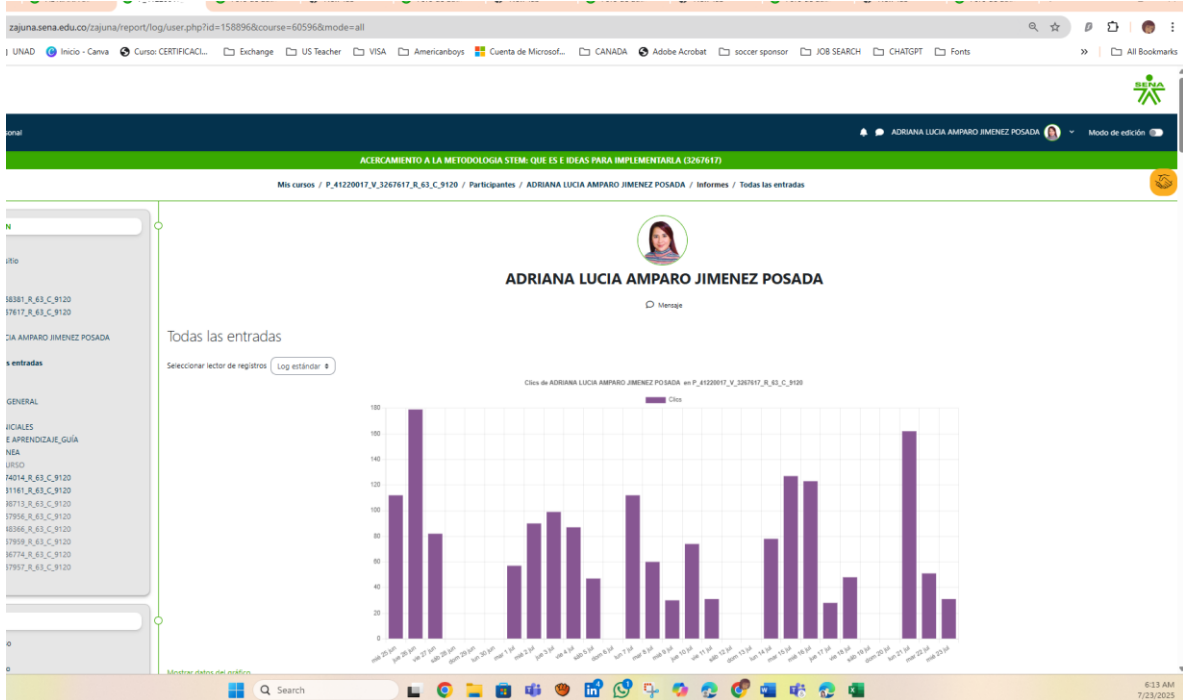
zajuna.sena.edu.co/zajuna/report/log/user.php?id=158896&course=60596&mode=all

UNAD Inicio - Canva Curso: CERTIFICACI... Exchange US Teacher VISA Americanboys Cuenta de Microsof... CANADA Adobe Acrobat soccer sponsor JOB SEARCH CHATGPT Fonts » All Bookmarks

SENA

sonal

ADRIANA LUCIA AMPARO JIMENEZ POSADA Modo de edición

ACERCAMIENTO A LA METODOLOGIA STEM: QUE ES E IDEAS PARA IMPLEMENTARLA (3267617)

Mis cursos / P_41220017_V_3267617_R_63_C_9120 / Participantes / ADRIANA LUCIA AMPARO JIMENEZ POSADA / Informes / Todas las entradas

N
itio
58381_R_63_C_9120
67617_R_63_C_9120
CIA AMPARO JIMENEZ POSADA
s entradas
GENERAL
NICIALES
E APRENDIZAJE_GUÍA
NEA
URSO
74014_R_63_C_9120
31161_R_63_C_9120
38713_R_63_C_9120
37956_R_63_C_9120
48366_R_63_C_9120
37959_R_63_C_9120
36774_R_63_C_9120
37957_R_63_C_9120

ADRIANA LUCIA AMPARO JIMENEZ POSADA

Mensaje

Todas las entradas

Seleccionar lector de registros Log estándar

Clics de ADRIANA LUCIA AMPARO JIMENEZ POSADA en P_41220017_V_3267617_R_63_C_9120

Clics

180
160
140
120
100
80
60
40
20
0

mié 25 jun, jue 26 jun, vie 27 jun, sáb 28 jun, dom 29 jun, lun 30 jun, mar 1 jul, mié 2 jul, jue 3 jul, vie 4 jul, sáb 5 jul, dom 6 jul, lun 7 jul, mar 8 jul, mié 9 jul, jue 10 jul, vie 11 jul, sáb 12 jul, dom 13 jul, lun 14 jul, mar 15 jul, mié 16 jul, jue 17 jul, vie 18 jul, sáb 19 jul, dom 20 jul, lun 21 jul, mar 22 jul, mié 23 jul

Mostrar datos del gráfico

Search

6:13 AM
7/23/2025